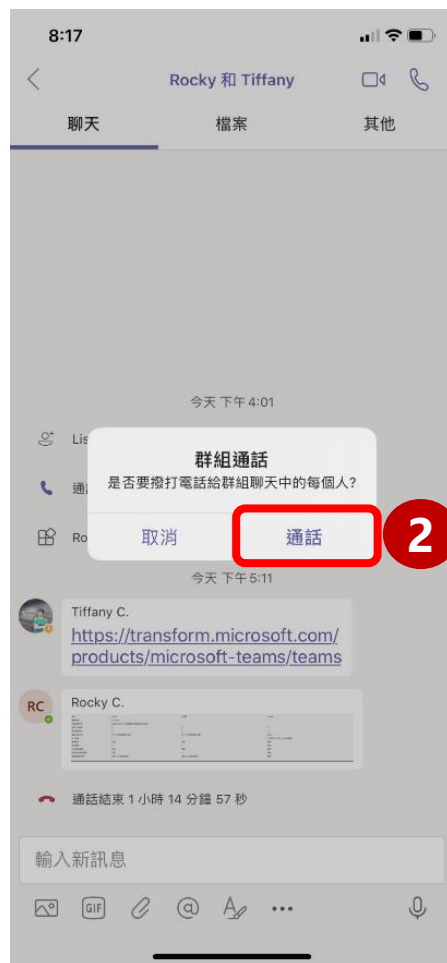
8:17

Rocky 和 Tiffany

聊天
檔案
其他

今天 下午 4:01

Lis

通

Ro

群組通話
是否要撥打電話給群組聊天中的每個人?

取消
通話

2

今天 下午 5:11

Tiffany C.
https://transform.microsoft.com/products/microsoft-teams/teams

RC
Rocky C.

通話結束 1 小時 14 分鐘 57 秒

輸入新訊息

GIF